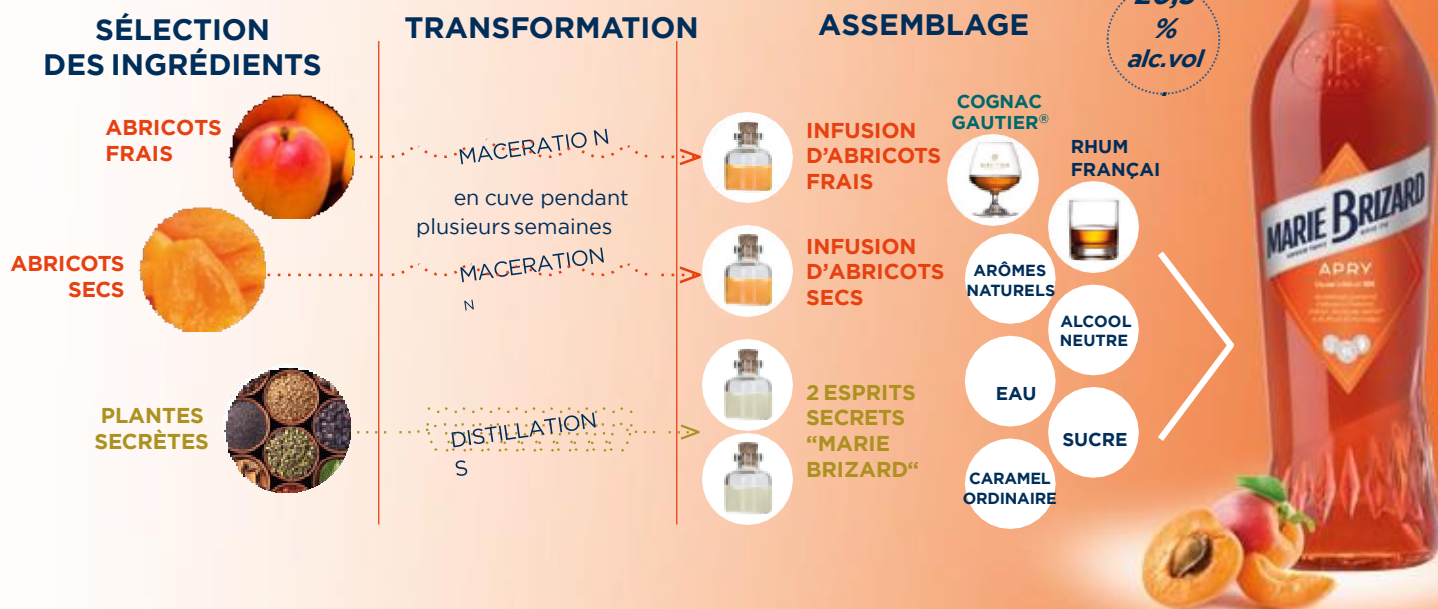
SÉLECTION DES INGRÉDIENTS

TRANSFORMATION

ASSEMBLAGE

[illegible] % alc.vol

ABRICOTS FRAIS

MACERATIO N

en cuve pendant plusieurs semaines

INFUSION D'ABRICOTS FRAIS

COGNAC GAUTIER®

RHUM FRANÇAIS

ABRICOTS SECS

MACERATION N

INFUSION D'ABRICOTS SECS

ARÔMES NATURELS

ALCOOL NEUTRE

PLANTES SECRÈTES

DISTILLATION S

2 ESPRITS SECRETS "MARIE BRIZARD"

EAU

SUCRE

CARAMEL ORDINAIRE

MARIE BRIZARD

APRY